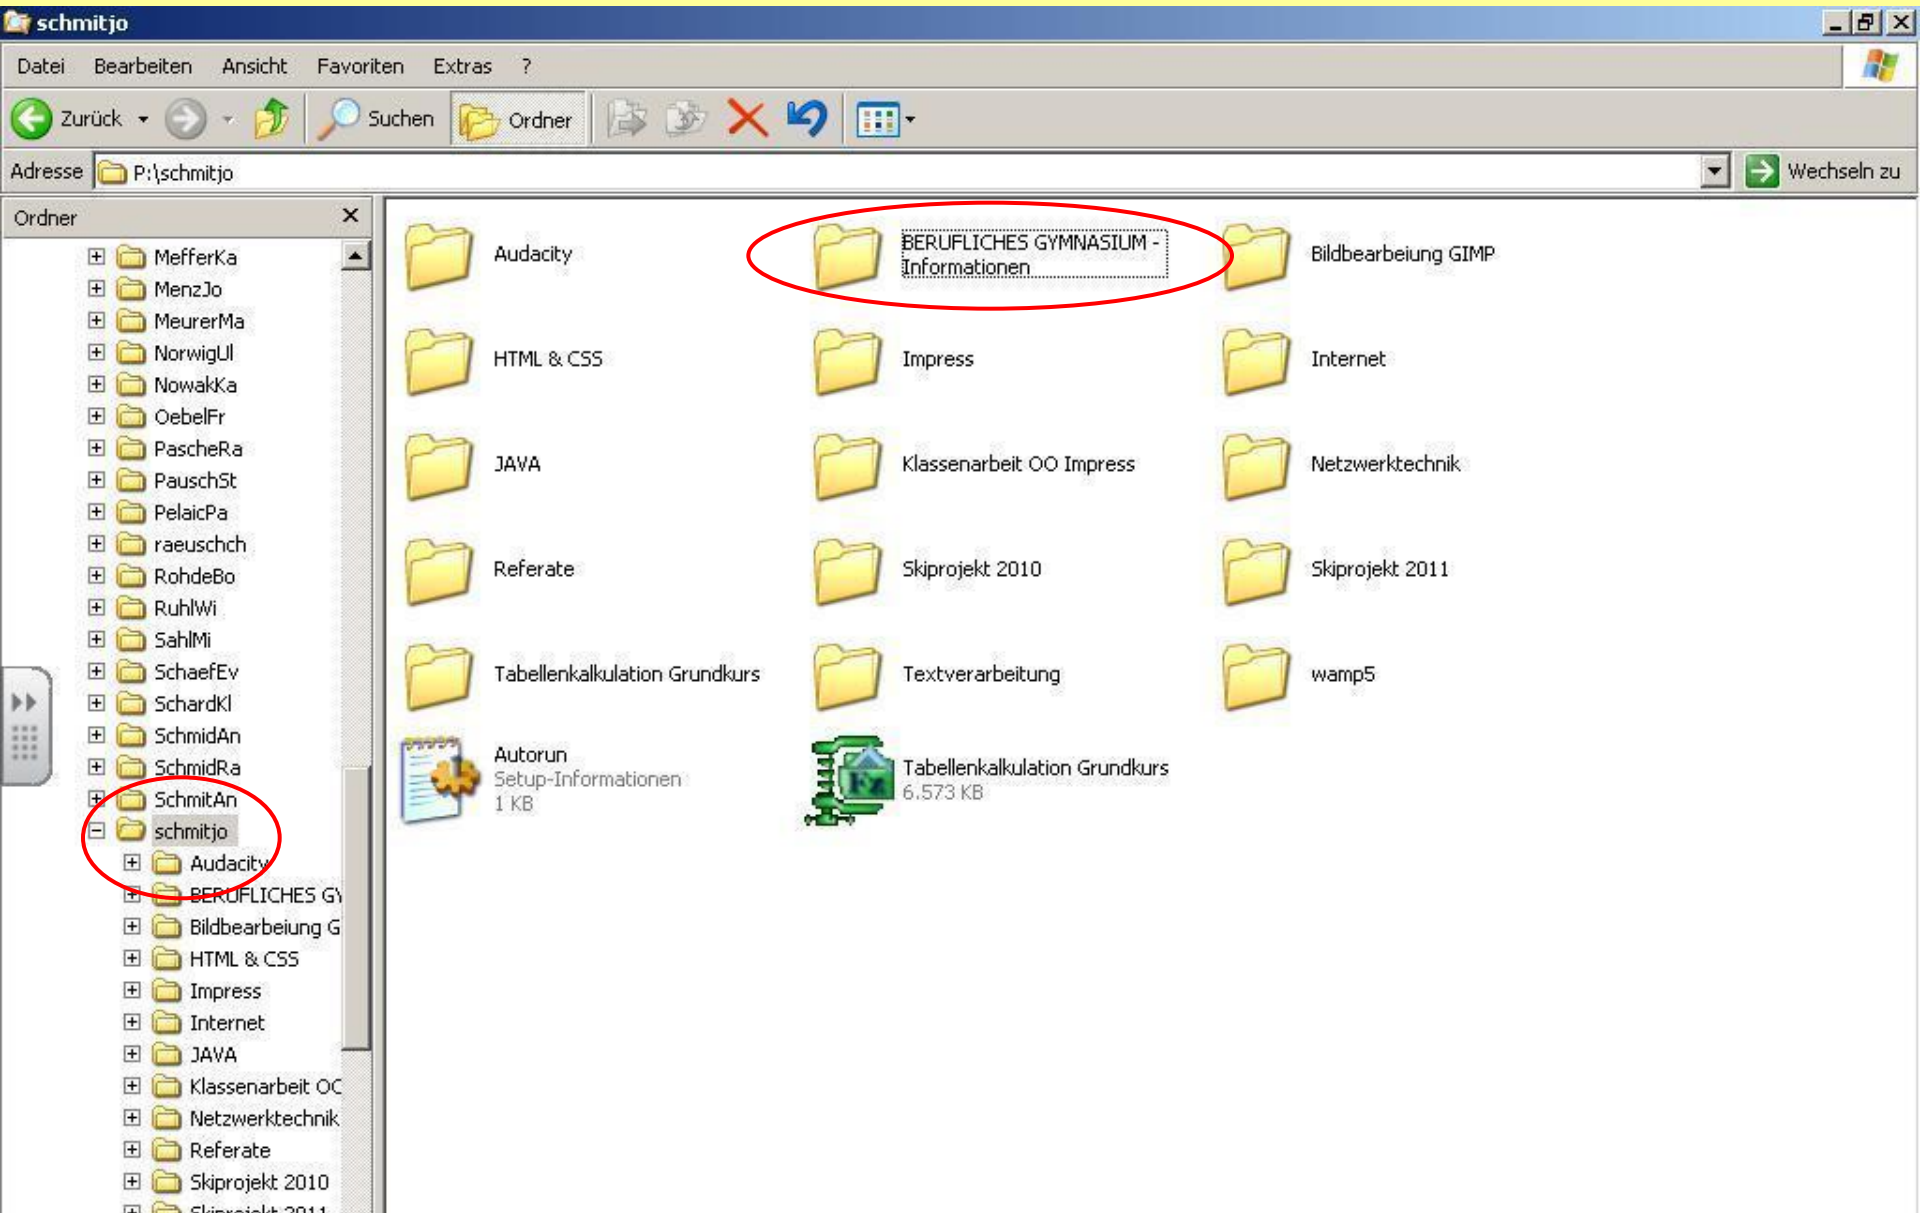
schmitjo

Datei Bearbeiten Ansicht Favoriten Extras ?

Zurück Suchen Ordner

Adresse P:\schmitjo Wechseln zu

Ordner

MefferKa
MenzJo
MeurerMa
NorwigUl
NowakKa
OebelFr
PascheRa
PauschSt
PelaicPa
raeuschch
RohdeBo
RuhlWi
SahlMi
SchaefEv
SchardKl
SchmidAn
SchmidRa
SchmitAn
schmitjo
Audacity
BERUFLICHES G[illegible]
Bildbearbeiung G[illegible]
HTML & CSS
Impress
Internet
JAVA
Klassenarbeit O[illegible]
Netzwerktechnik
Referate
Skiprojekt 2010
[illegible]

Audacity
BERUFLICHES GYMNASIUM - Informationen
Bildbearbeiung GIMP
HTML & CSS
Impress
Internet
JAVA
Klassenarbeit OO Impress
Netzwerktechnik
Referate
Skiprojekt 2010
Skiprojekt 2011
Tabellenkalkulation Grundkurs
Textverarbeitung
wamp5
Autorun
Setup-Informationen
1 KB
Tabellenkalkulation Grundkurs
6.573 KB